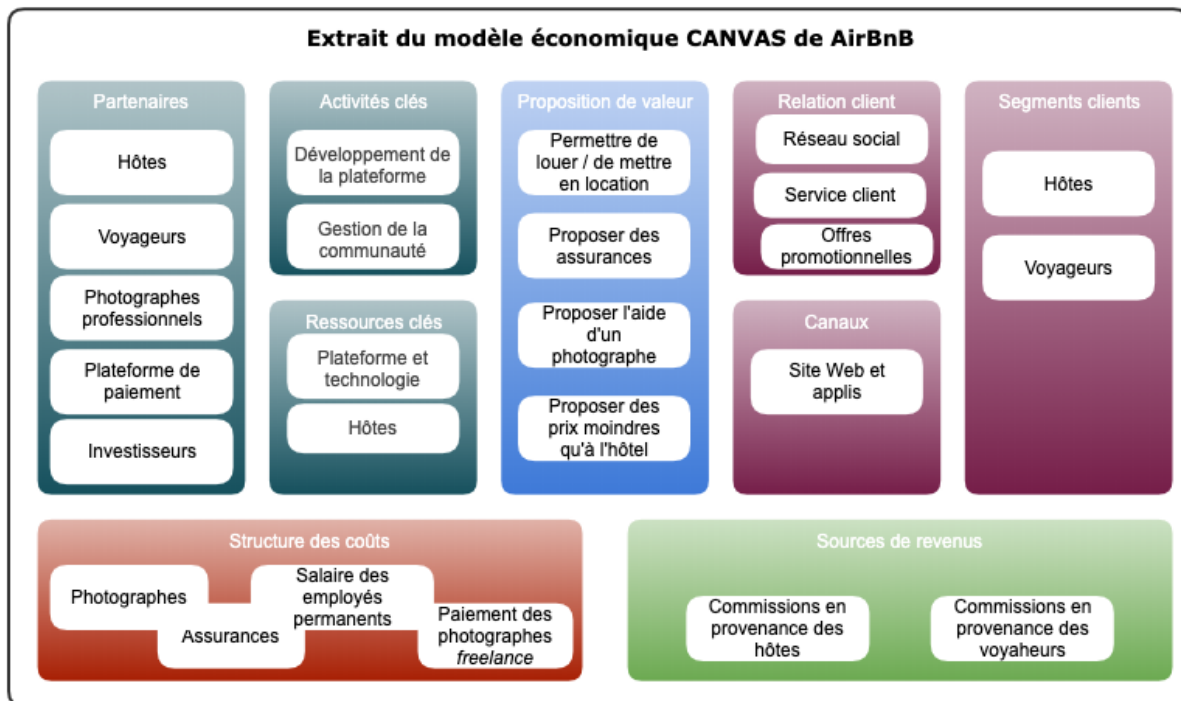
Extrait du modèle économique CANVAS de AirBnB

Partenaires

Hôtes

Voyageurs

Photographes professionnels

Plateforme de paiement

Investisseurs

Activités clés

Développement de la plateforme

Gestion de la communauté

Ressources clés

Plateforme et technologie

Hôtes

Proposition de valeur

Permettre de louer / de mettre en location

Proposer des assurances

Proposer l'aide d'un photographe

Proposer des prix moindres qu'à l'hôtel

Relation client

Réseau social

Service client

Offres promotionnelles

Canaux

Site Web et applis

Segments clients

Hôtes

Voyageurs

Structure des coûts

Photographes

Assurances

Salaire des employés permanents

Paiement des photographes *freelance*

Sources de revenus

Commissions en provenance des hôtes

Commissions en provenance des voyaheurs